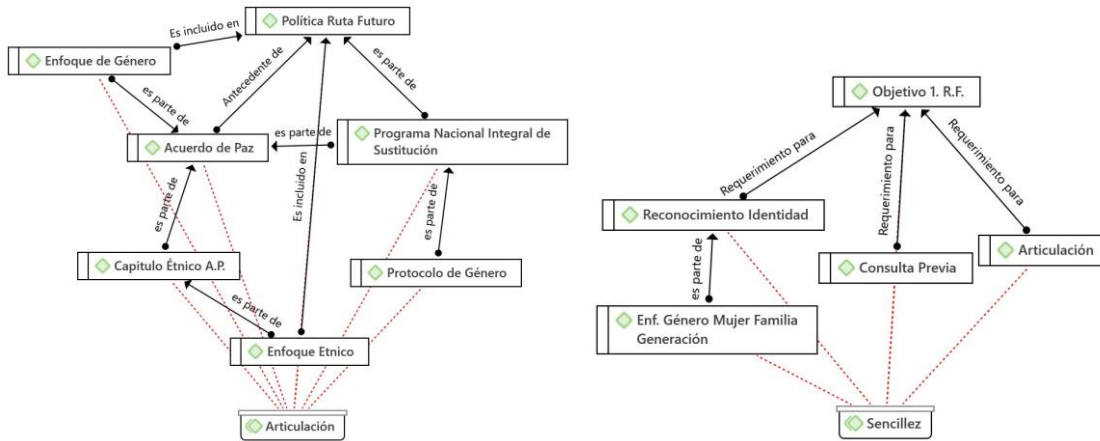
Política Ruta Futuro

Es incluido en

Enfoque de Género

Antecedente de

es parte de

es parte de

Acuerdo de Paz

es parte de

Programa Nacional Integral de Sustitución

Es incluido en

es parte de

es parte de

Capitulo Étnico A.P.

Protocolo de Género

es parte de

Enfoque Etnico

Articulación

Objetivo 1. R.F.

Requerimiento para

Requerimiento para

Requerimiento para

Reconocimiento Identidad

es parte de

Articulación

Consulta Previa

Enf. Género Mujer Familia Generación

Sencillez